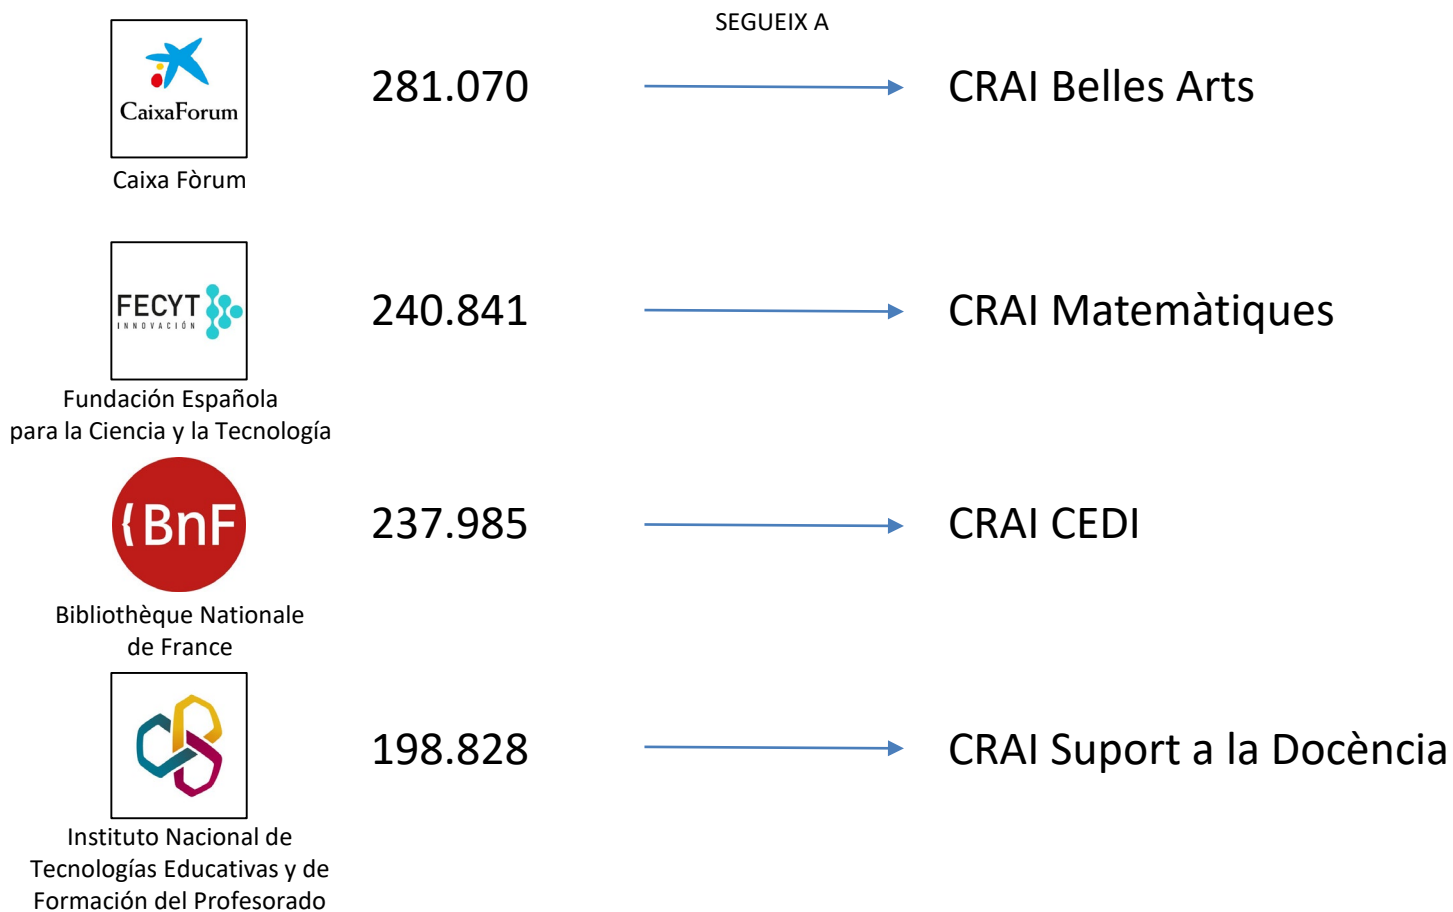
SEGUEIX A

CaixaForum
Caixa Fòrum

281.070

CRAI Belles Arts

FECYT
INNOVACIÓN
Fundación Española para la Ciencia y la Tecnología

240.841

CRAI Matemàtiques

BnF
Bibliothèque Nationale de France

237.985

CRAI CEDI

Instituto Nacional de Tecnologías Educativas y de Formación del Profesorado

198.828

CRAI Suport a la Docència